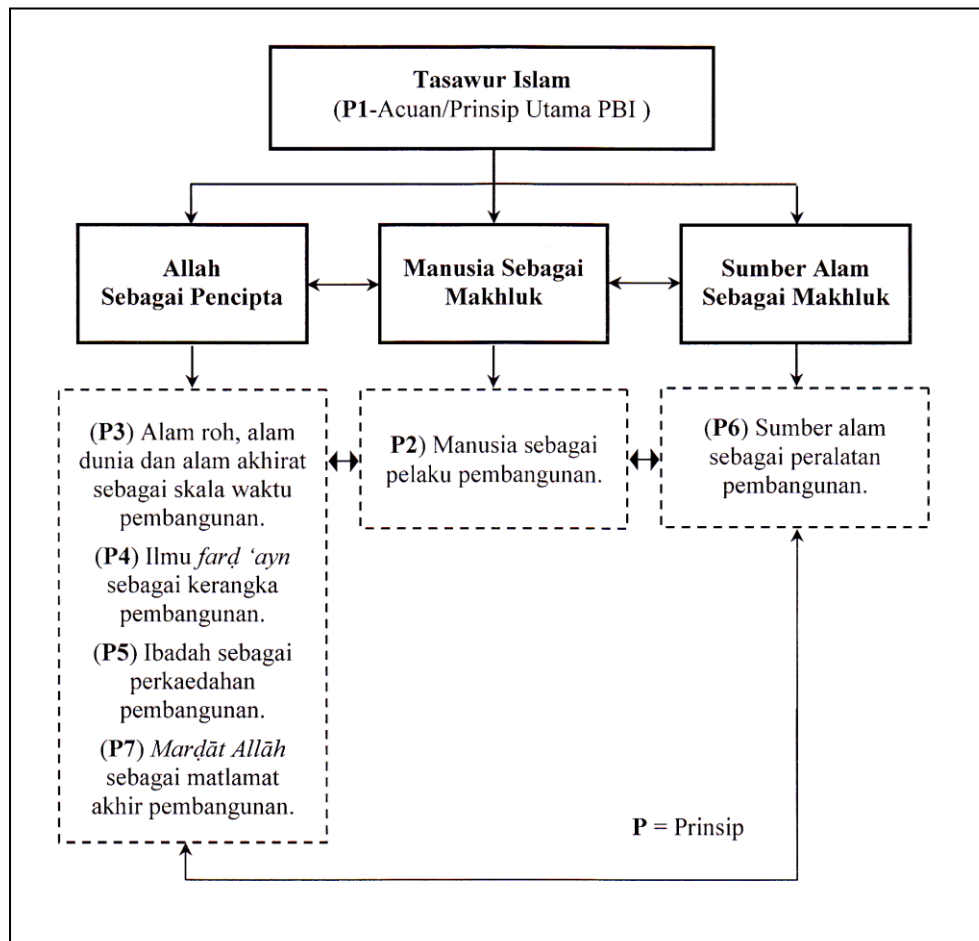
Tasawur Islam
(P1-Acuan/Prinsip Utama PBI )

Allah
Sebagai Pencipta

Manusia Sebagai
Makhluk

Sumber Alam
Sebagai Makhluk

(P3) Alam roh, alam dunia dan alam akhirat sebagai skala waktu pembangunan.

(P4) Ilmu farḍ ʻayn sebagai kerangka pembangunan.

(P5) Ibadah sebagai perkaedahan pembangunan.

(P7) Marḍāt Allāh sebagai matlamat akhir pembangunan.

P2) Manusia sebagai pelaku pembangunan.

(P6) Sumber alam sebagai peralatan pembangunan.

P = Prinsip